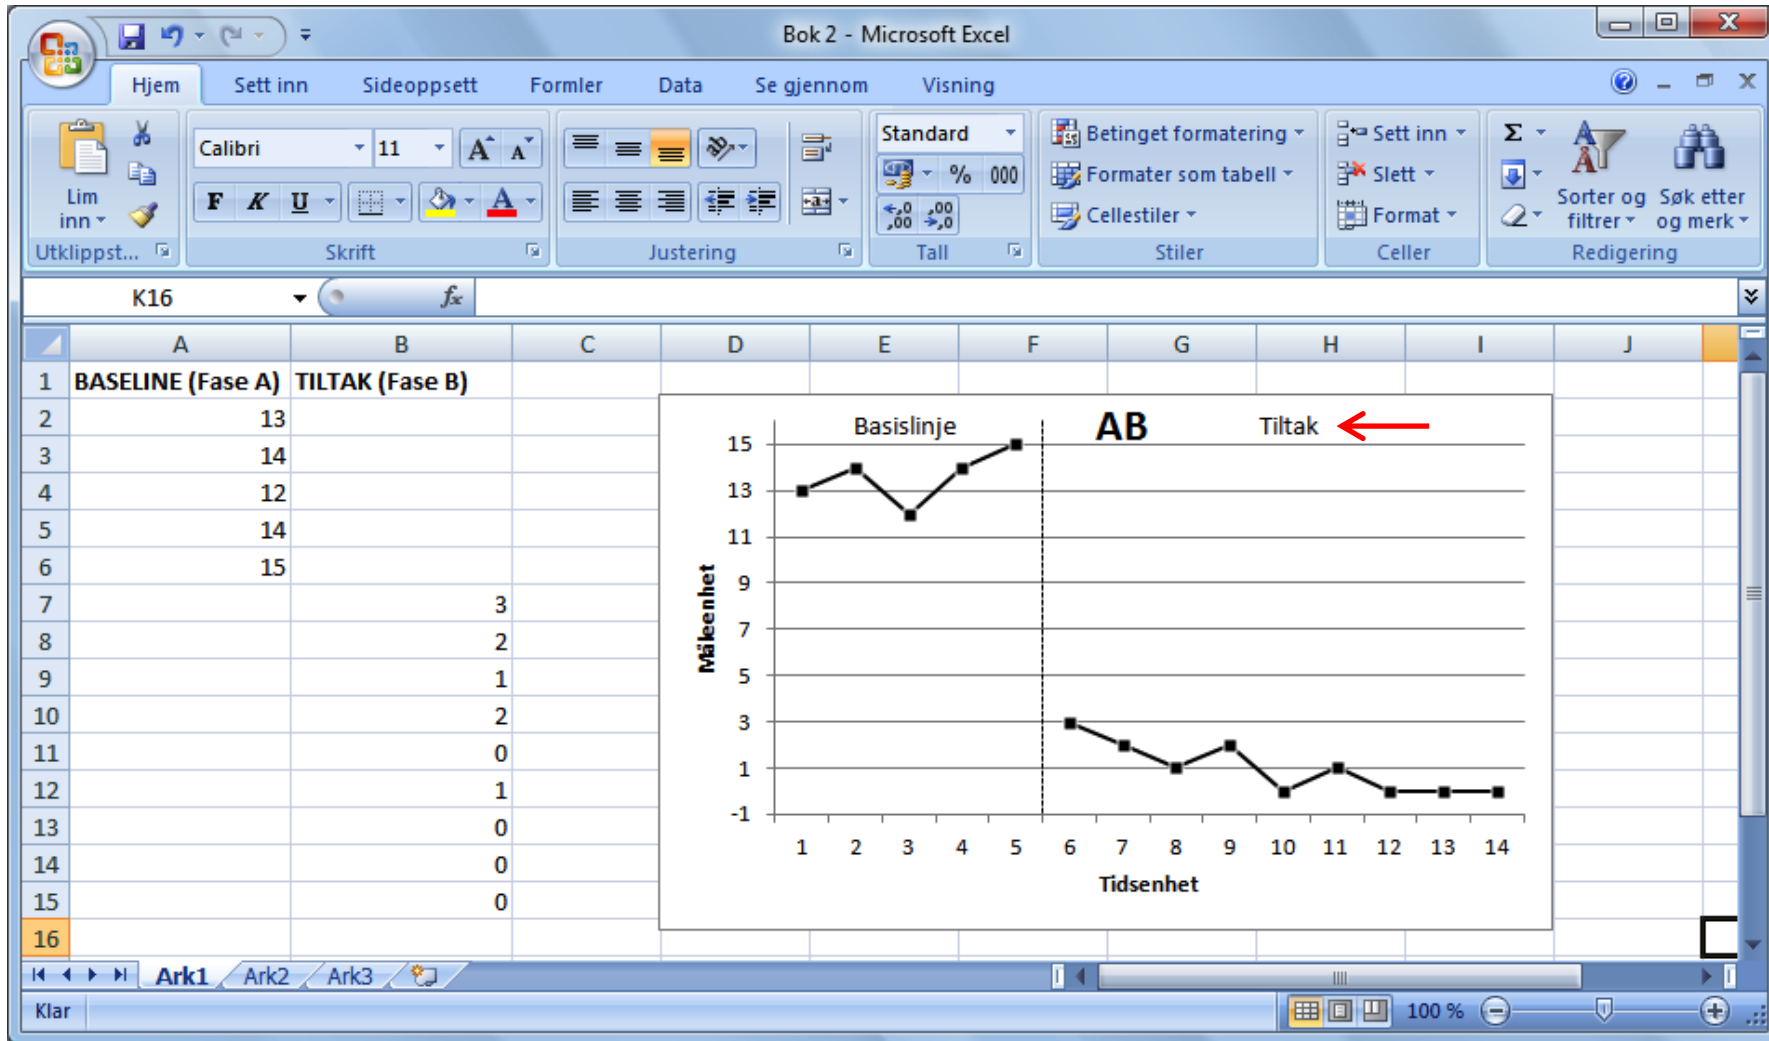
Bok 2 - Microsoft Excel

Hjem | Sett inn | Sideoppsett | Formler | Data | Se gjennom | Visning

Lim inn | Utklippst...
Calibri | 11 | F | K | U | Skrift
Justering
Standard | % | 000 | Tall
Betinget formatering | Formater som tabell | Cellestiler | Stiler
Sett inn | Slett | Format | Celler
Σ | Sorter og filtrer | Søk etter og merk | Redigering

K16 | $f_x$

| | A | B | C | D | E | F | G | H | I | J |
|---|---|---|---|---|---|---|---|---|---|---|
| 1 | BASELINE (Fase A) | TILTAK (Fase B) | | | | | | | | |
| 2 | 13 | | | | | | | | | |
| 3 | 14 | | | | | | | | | |
| 4 | 12 | | | | | | | | | |
| 5 | 14 | | | | | | | | | |
| 6 | 15 | | | | | | | | | |
| 7 | | 3 | | | | | | | | |
| 8 | | 2 | | | | | | | | |
| 9 | | 1 | | | | | | | | |
| 10 | | 2 | | | | | | | | |
| 11 | | 0 | | | | | | | | |
| 12 | | 1 | | | | | | | | |
| 13 | | 0 | | | | | | | | |
| 14 | | 0 | | | | | | | | |
| 15 | | 0 | | | | | | | | |
| 16 | | | | | | | | | | |

Basislinje
AB
Tiltak
15
13
11
9
7
5
3
1
-1
Måleenhet
1 2 3 4 5 6 7 8 9 10 11 12 13 14
Tidsenhet

Ark1 | Ark2 | Ark3

Klar | 100 %